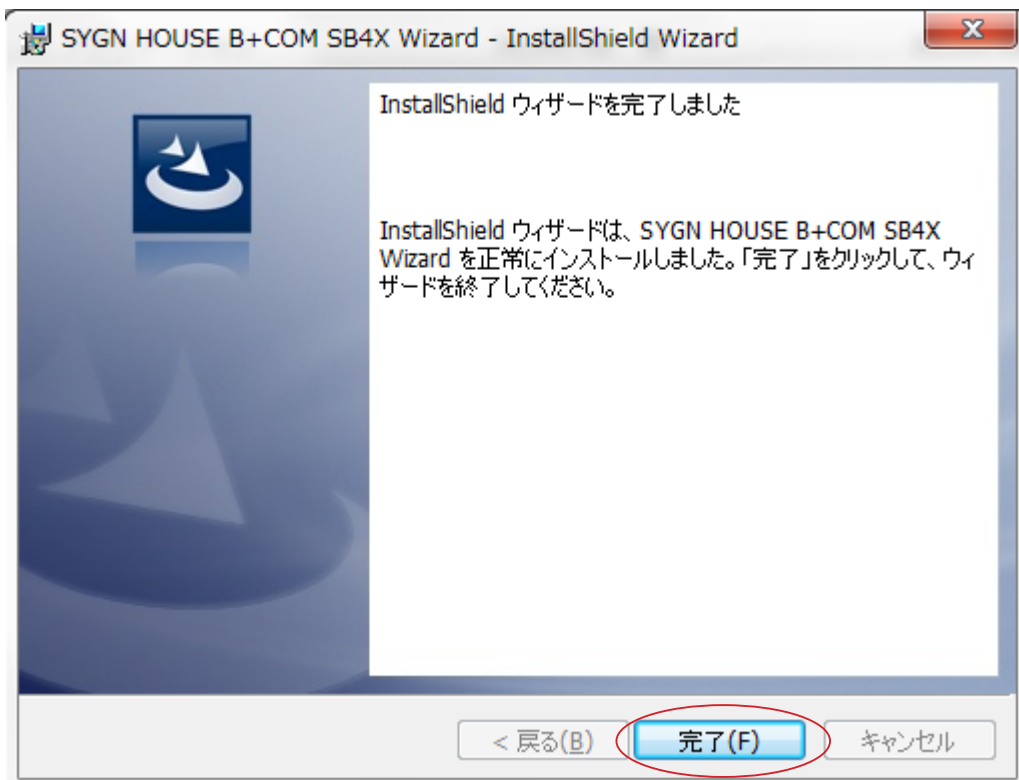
SYGN HOUSE B+COM SB4X Wizard - InstallShield Wizard

InstallShield ウィザードを完了しました

InstallShield ウィザードは、SYGN HOUSE B+COM SB4X Wizard を正常にインストールしました。「完了」をクリックして、ウィザードを終了してください。

< 戻る(B)

完了(F)

キャンセル